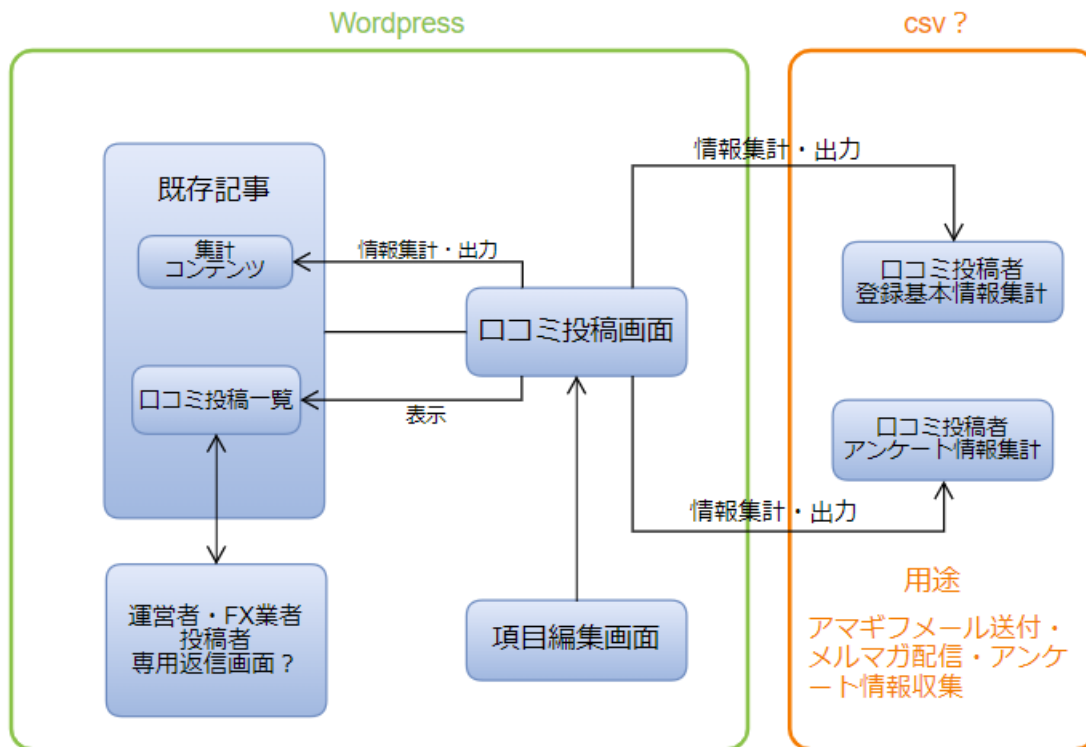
Wordpress

csv？

既存記事

集計
コンテンツ

情報集計・出力

口コミ投稿一覧

表示

口コミ投稿画面

情報集計・出力

口コミ投稿者
登録基本情報集計

口コミ投稿者
アンケート情報集計

情報集計・出力

運営者・FX業者
投稿者
専用返信画面？

項目編集画面

用途

アマギフメール送付・メルマガ配信・アンケート情報収集